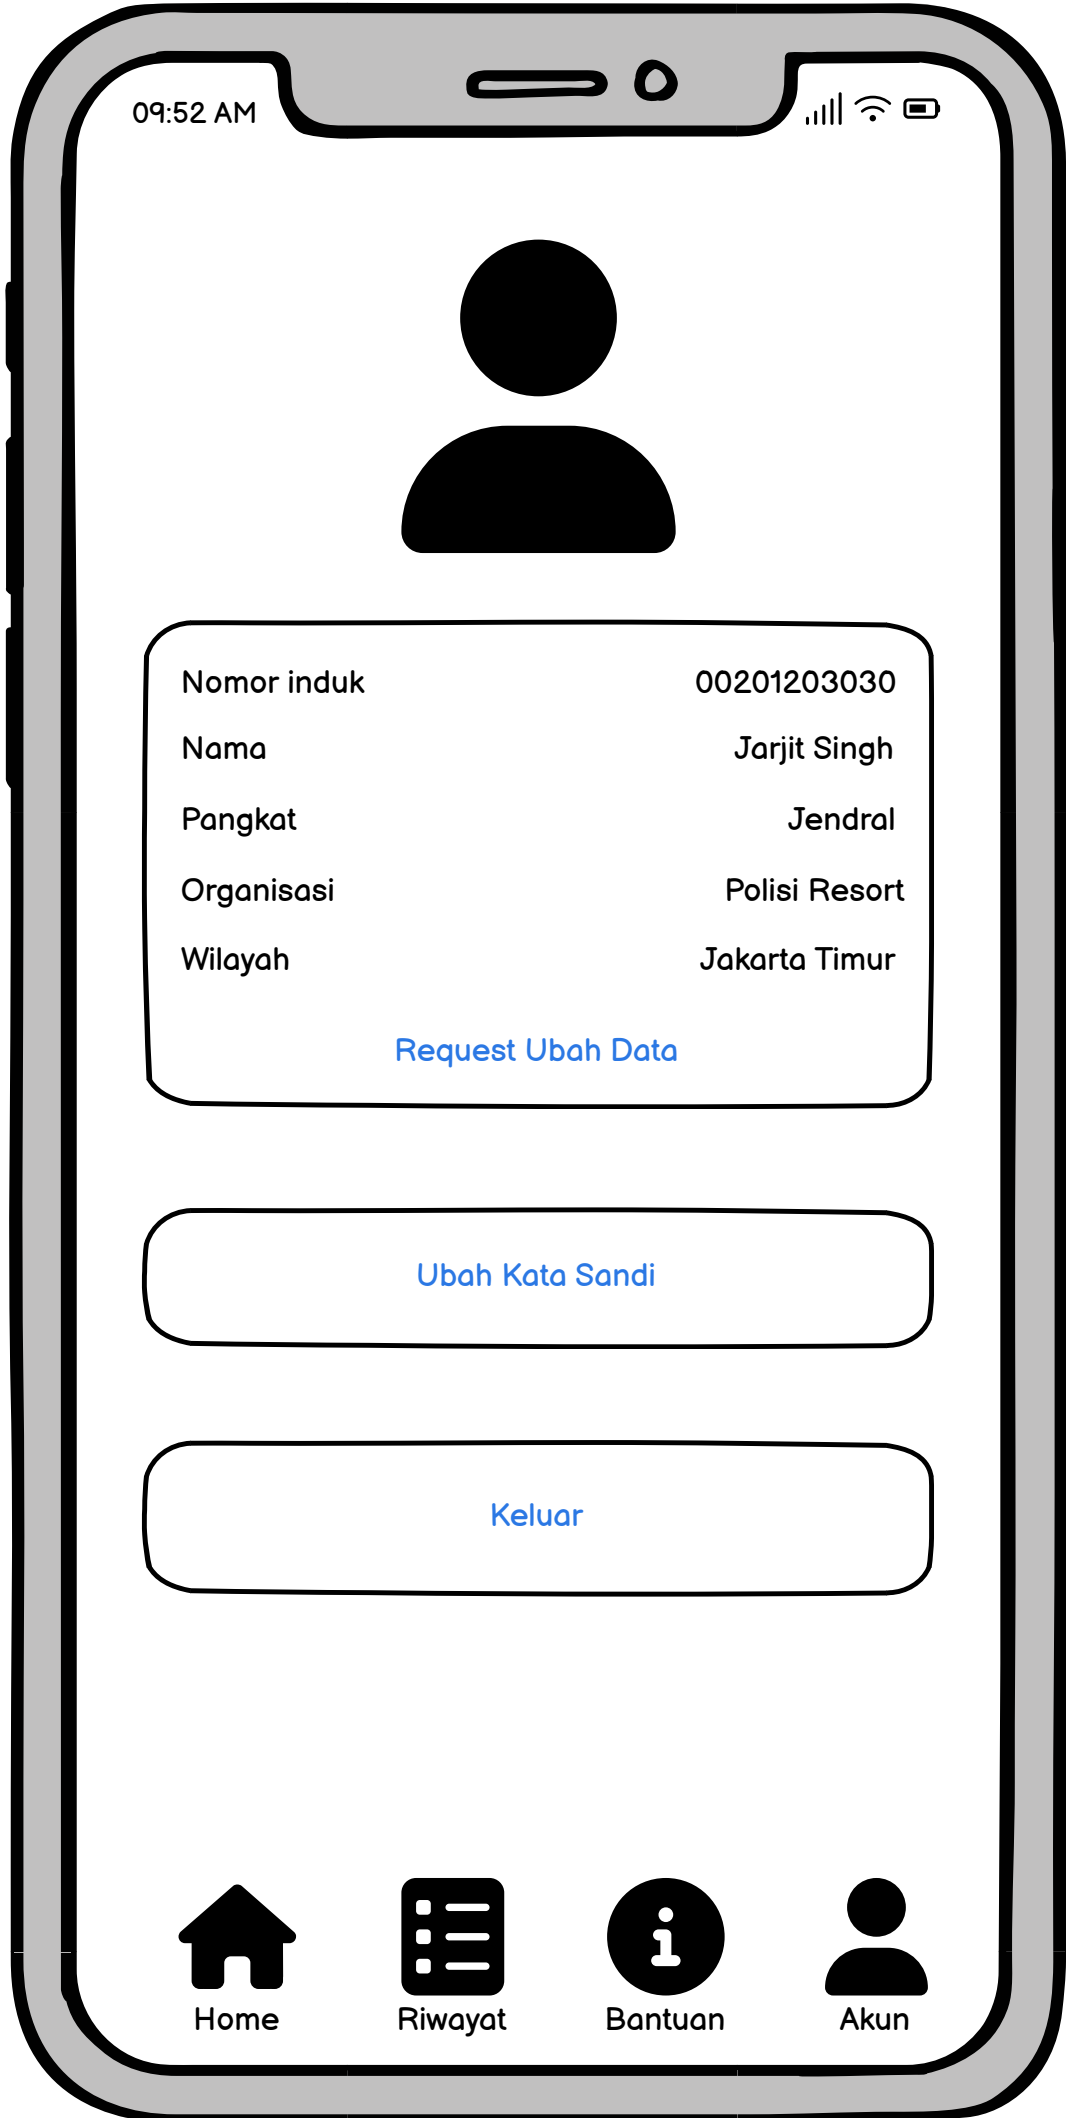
09:52 AM

| | |
|---|---|
| Nomor induk | 00201203030 |
| Nama | Jarjit Singh |
| Pangkat | Jendral |
| Organisasi | Polisi Resort |
| Wilayah | Jakarta Timur |

Request Ubah Data

Ubah Kata Sandi

Keluar

Home Riwayat Bantuan Akun